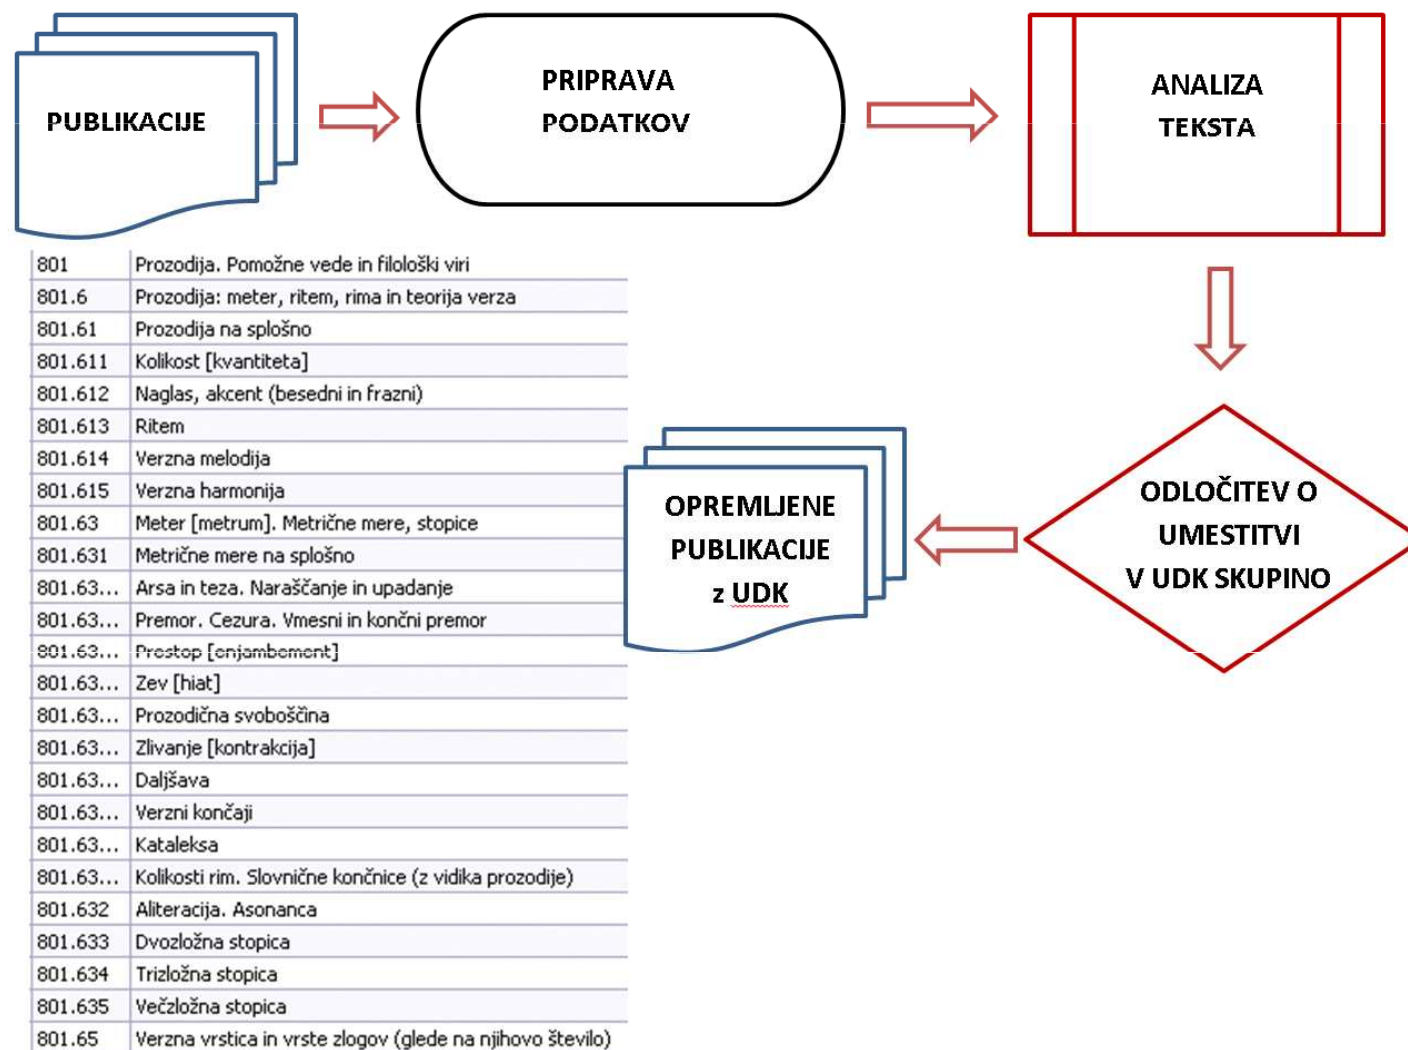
PUBLIKACIJE

PRIPRAVA PODATKOV

ANALIZA TEKSTA

ODLOČITEV O UMESTITVI V UDK SKUPINO

OPREMLJENE PUBLIKACIJE z UDK

| | |
|---|---|
| 801 | Prozodija. Pomožne vede in filološki viri |
| 801.6 | Prozodija: meter, ritem, rima in teorija verza |
| 801.61 | Prozodija na splošno |
| 801.611 | Kolikost [kvantiteta] |
| 801.612 | Naglas, akcent (besedni in frazni) |
| 801.613 | Ritem |
| 801.614 | Verzna melodija |
| 801.615 | Verzna harmonija |
| 801.63 | Meter [metrum]. Metrične mere, stopice |
| 801.631 | Metrične mere na splošno |
| 801.63... | Arsa in teza. Naraščanje in upadanje |
| 801.63... | Premor. Cezura. Vmesni in končni premor |
| 801.63... | Prestop [enjambement] |
| 801.63... | Zev [hiat] |
| 801.63... | Prozodična svoboščina |
| 801.63... | Zlivanje [kontrakcija] |
| 801.63... | Daljšava |
| 801.63... | Verzni končaji |
| 801.63... | Kataleksa |
| 801.63... | Kolikosti rim. Slovnične končnice (z vidika prozodije) |
| 801.632 | Aliteracija. Asonanca |
| 801.633 | Dvozložna stopica |
| 801.634 | Trizložna stopica |
| 801.635 | Večzložna stopica |
| 801.65 | Verzna vrstica in vrste zlogov (glede na njihovo število) |